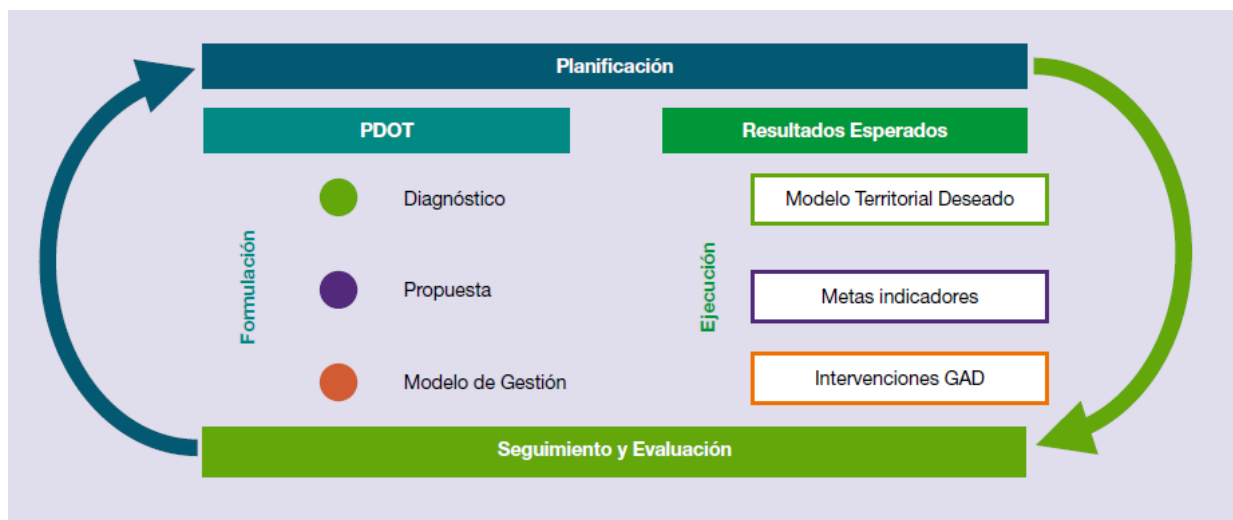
Planificación

PDOT

Resultados Esperados

Formulación

Diagnóstico

Propuesta

Modelo de Gestión

Ejecución

Modelo Territorial Deseado

Metas indicadores

Intervenciones GAD

Seguimiento y Evaluación